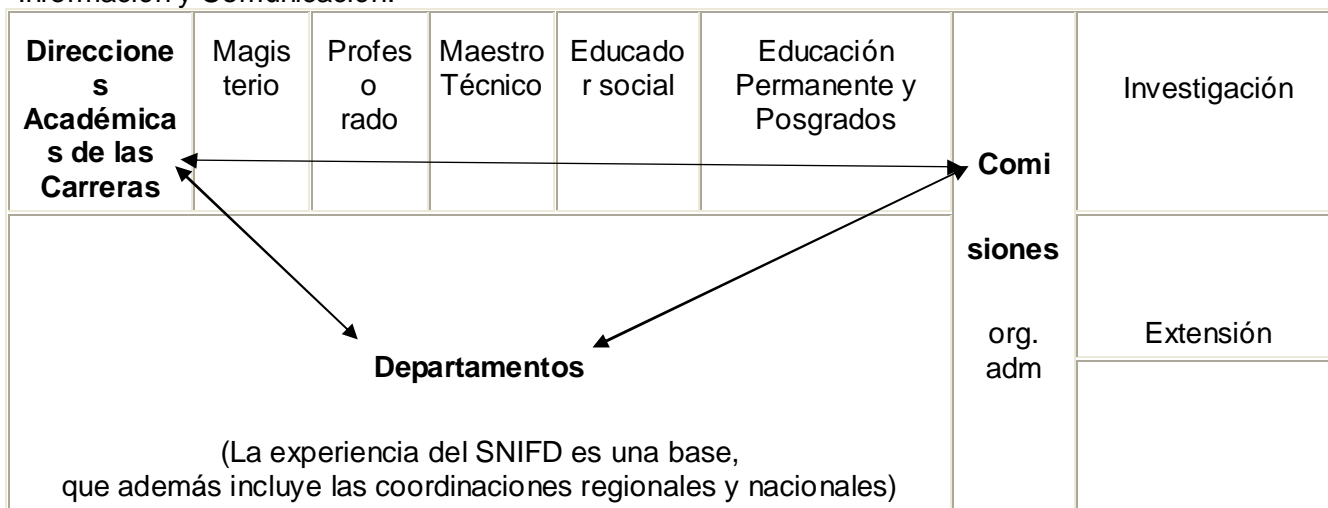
Información y Comunicación.

| Direcciones Académicas de las Carreras | Magisterio | Profesorado | Maestro Técnico | Educador social | Educación Permanente y Posgrados | Comisiones org. adm | Investigación |
|---|---|---|---|---|---|---|---|
| Departamentos (La experiencia del SNIFD es una base, que además incluye las coordinaciones regionales y nacionales) | | | | | | | Extensión |